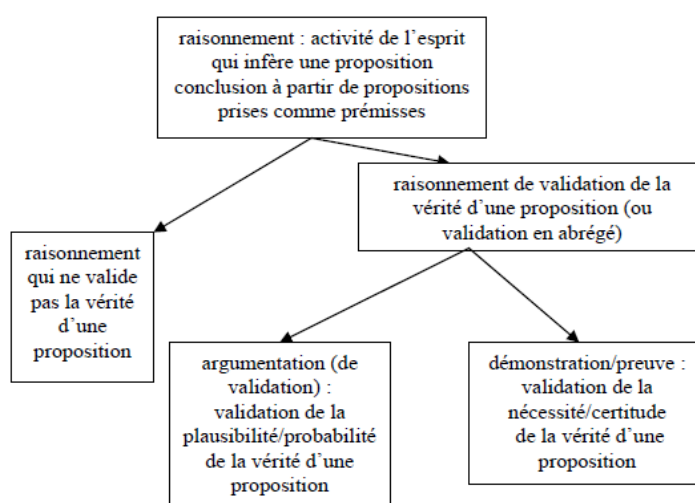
raisonnement : activité de l'esprit qui infère une proposition conclusion à partir de propositions prises comme prémisses

raisonnement de validation de la vérité d'une proposition (ou validation en abrégé)

raisonnement qui ne valide pas la vérité d'une proposition

argumentation (de validation) : validation de la plausibilité/probabilité de la vérité d'une proposition

démonstration/preuve : validation de la nécessité/certitude de la vérité d'une proposition